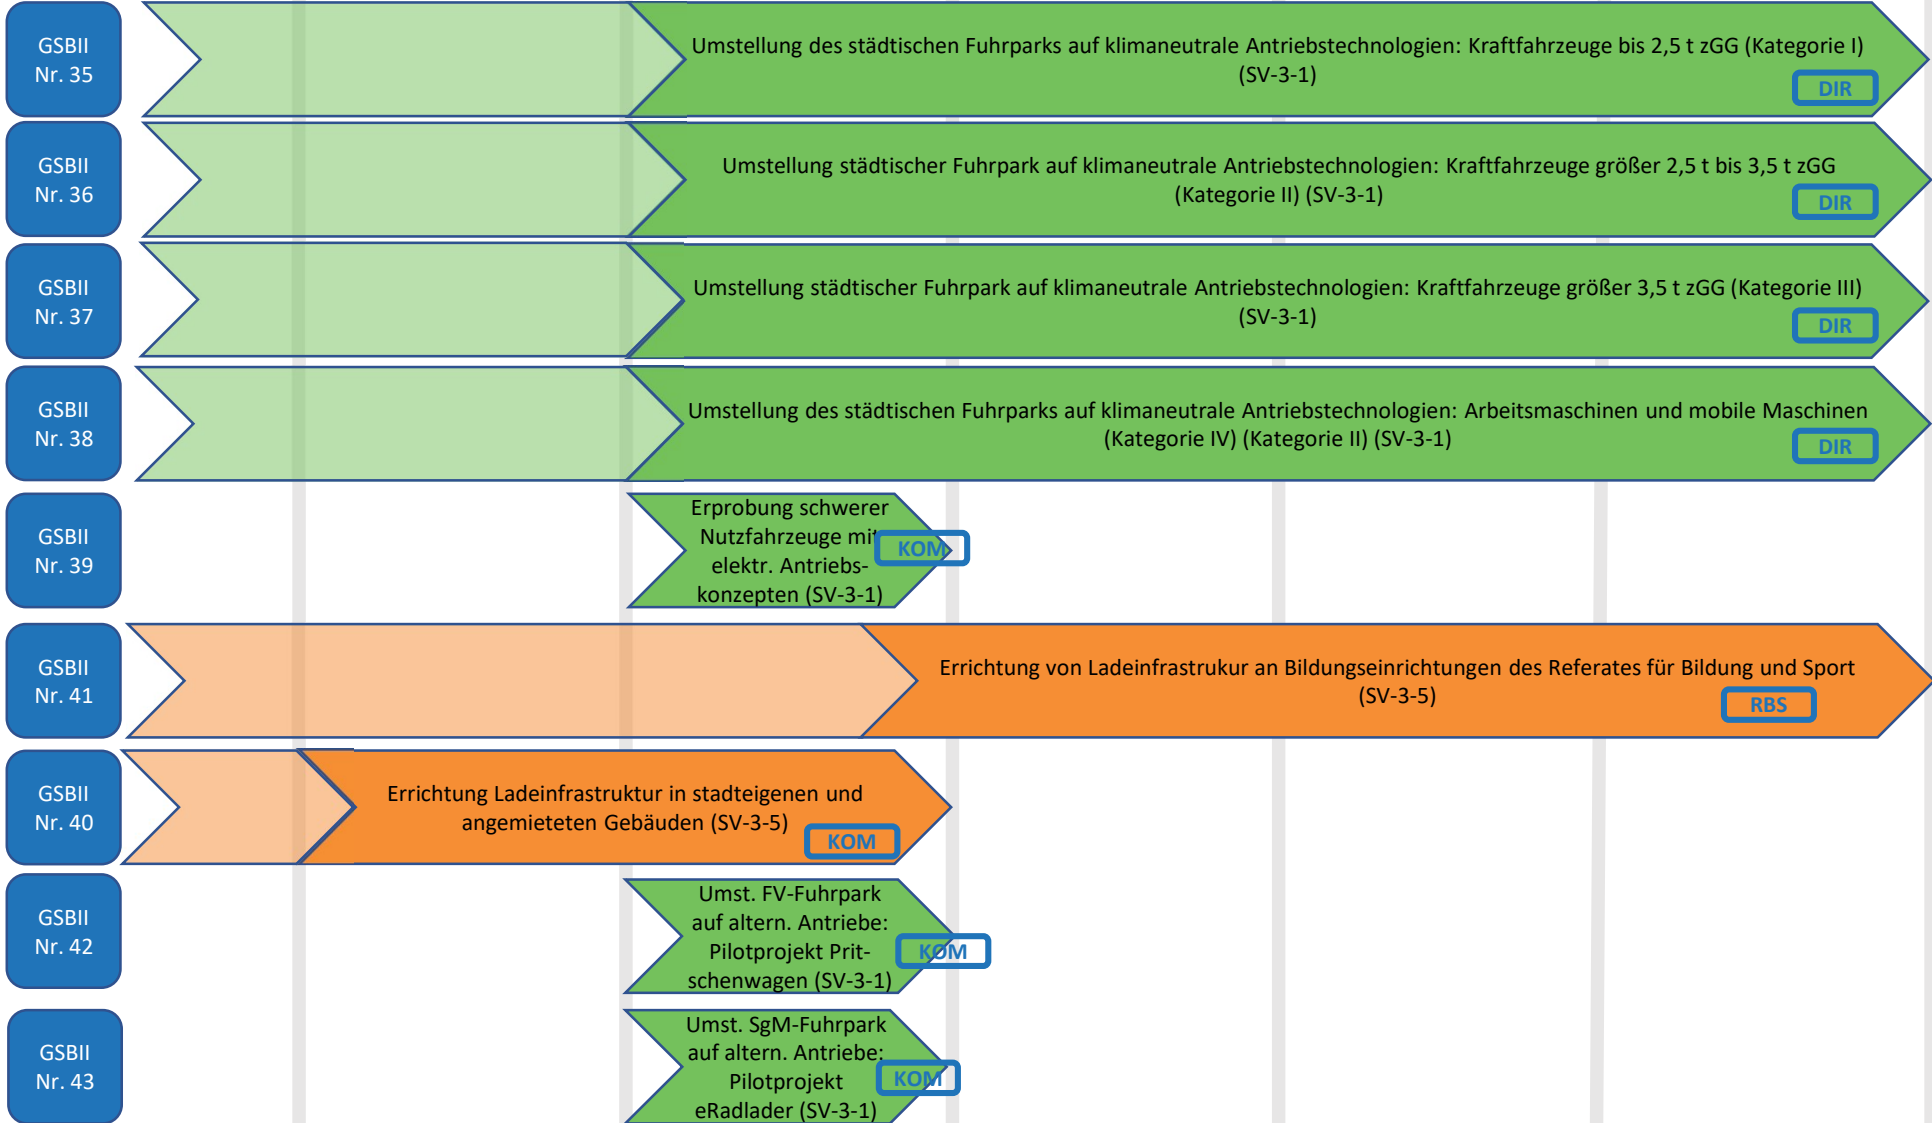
GSBII Nr. 35

Umstellung des städtischen Fuhrparks auf klimaneutrale Antriebstechnologien: Kraftfahrzeuge bis 2,5 t zGG (Kategorie I) (SV-3-1)

DIR

GSBII Nr. 36

Umstellung städtischer Fuhrpark auf klimaneutrale Antriebstechnologien: Kraftfahrzeuge größer 2,5 t bis 3,5 t zGG (Kategorie II) (SV-3-1)

DIR

GSBII Nr. 37

Umstellung städtischer Fuhrpark auf klimaneutrale Antriebstechnologien: Kraftfahrzeuge größer 3,5 t zGG (Kategorie III) (SV-3-1)

DIR

GSBII Nr. 38

Umstellung des städtischen Fuhrparks auf klimaneutrale Antriebstechnologien: Arbeitsmaschinen und mobile Maschinen (Kategorie IV) (Kategorie II) (SV-3-1)

DIR

GSBII Nr. 39

Erprobung schwerer Nutzfahrzeuge mit elektr. Antriebskonzepten (SV-3-1)

KOM

GSBII Nr. 41

Errichtung von Ladeinfrastrukur an Bildungseinrichtungen des Referates für Bildung und Sport (SV-3-5)

RBS

GSBII Nr. 40

Errichtung Ladeinfrastruktur in stadteigenen und angemieteten Gebäuden (SV-3-5)

KOM

GSBII Nr. 42

Umst. FV-Fuhrpark auf altern. Antriebe: Pilotprojekt Pritschenwagen (SV-3-1)

KOM

GSBII Nr. 43

Umst. SgM-Fuhrpark auf altern. Antriebe: Pilotprojekt eRadlader (SV-3-1)

KOM